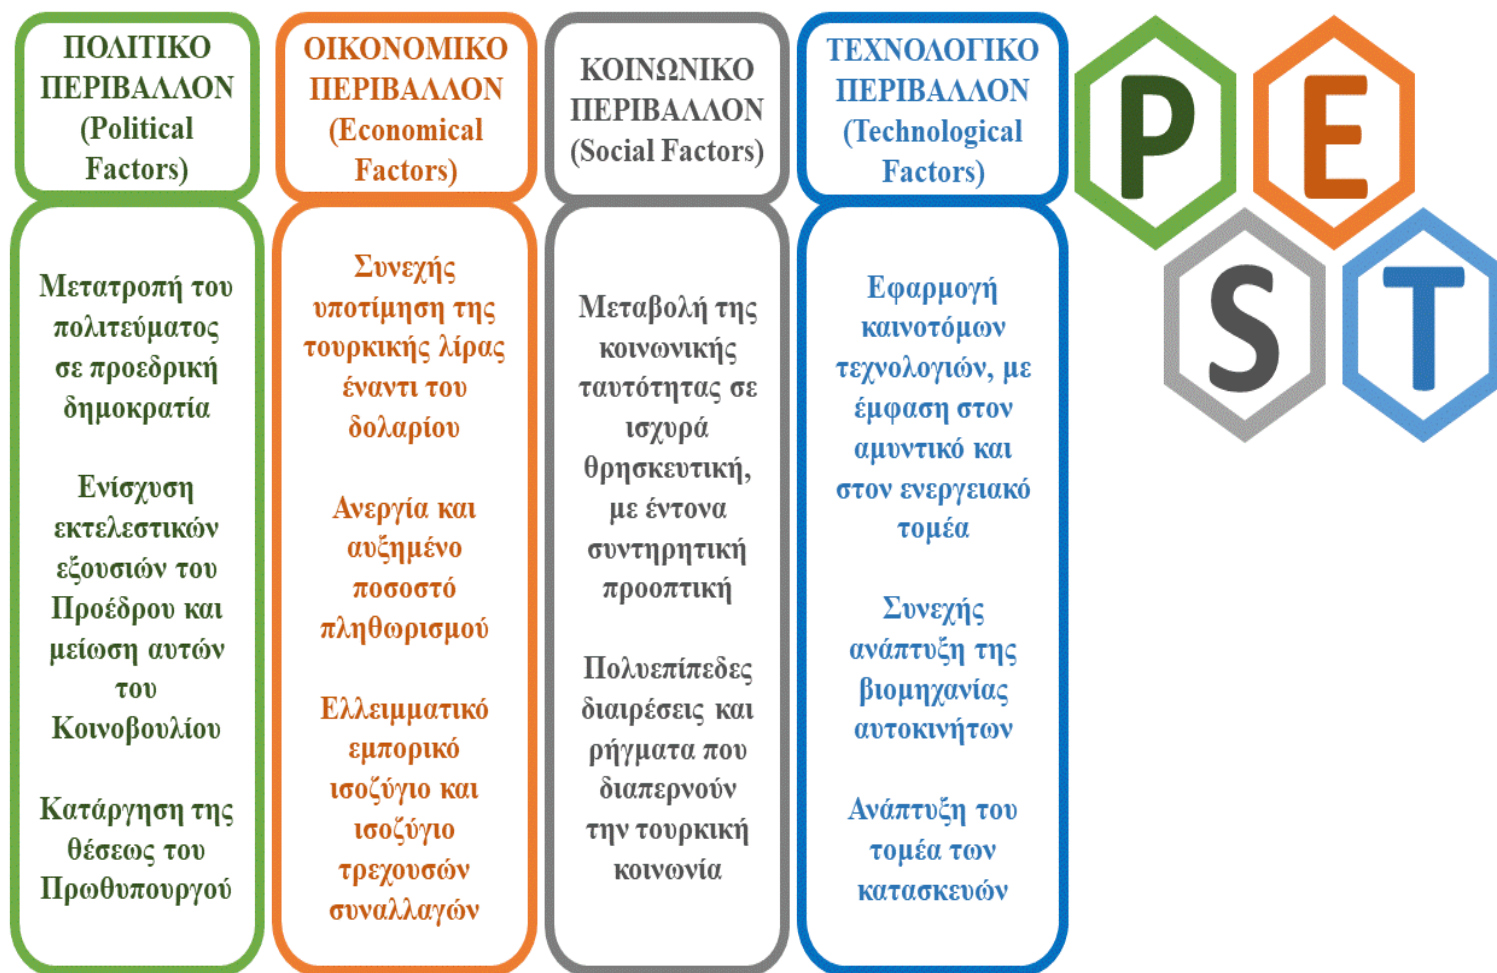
ΠΟΛΙΤΙΚΟ ΠΕΡΙΒΑΛΛΟΝ (Political Factors)

Μετατροπή του πολιτεύματος σε προεδρική δημοκρατία

Ενίσχυση εκτελεστικών εξουσιών του Προέδρου και μείωση αυτών του Κοινοβουλίου

Κατάργηση της θέσεως του Πρωθυπουργού

ΟΙΚΟΝΟΜΙΚΟ ΠΕΡΙΒΑΛΛΟΝ (Economical Factors)

Συνεχής υποτίμηση της τουρκικής λίρας έναντι του δολαρίου

Ανεργία και αυξημένο ποσοστό πληθωρισμού

Ελλειμματικό εμπορικό ισοζύγιο και ισοζύγιο τρεχουσών συναλλαγών

ΚΟΙΝΩΝΙΚΟ ΠΕΡΙΒΑΛΛΟΝ (Social Factors)

Μεταβολή της κοινωνικής ταυτότητας σε ισχυρά θρησκευτική, με έντονα συντηρητική προοπτική

Πολυεπίπεδες διαιρέσεις και ρήγματα που διαπερνούν την τουρκική κοινωνία

ΤΕΧΝΟΛΟΓΙΚΟ ΠΕΡΙΒΑΛΛΟΝ (Technological Factors)

Εφαρμογή καινοτόμων τεχνολογιών, με έμφαση στον αμυντικό και στον ενεργειακό τομέα

Συνεχής ανάπτυξη της βιομηχανίας αυτοκινήτων

Ανάπτυξη του τομέα των κατασκευών

P E S T